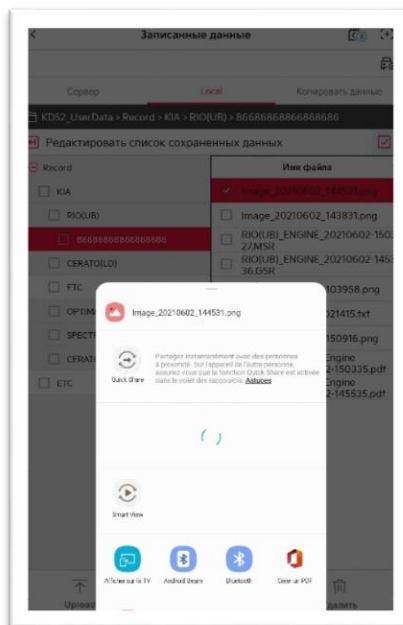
Записанные данные

Сервер
Local
Копировать данные

KDS2_UserData > Record > KIA > RIO(UB) > 866868686868686

Редактировать список сохраненных данных

Record
KIA
RIO(UB)
866868686868686
CERATO(LD)
FTC
OPTIM
SPECT
CERATO
ETC

Имя файла
Image_20210602_144531.png
Image_20210602_143831.png
RIO(UB)_ENGINE_20210602-1502 27.MSR
RIO(UB)_ENGINE_20210602-1452 36.GSR
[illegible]103958.png
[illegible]021415.txt
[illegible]150916.png
Engine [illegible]2-150335.pdf
Engine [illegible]2-145535.pdf

Image_20210602_144531.png

Quick Share
Partagez instantanément avec des personnes à proximité. Sur l'appareil de l'autre personne, assurez-vous que la fonction Quick Share est activée dans le volet des raccourcis. Astuces

Smart View

Afficher sur la TV
Android Beam
Bluetooth
Créer un PDF

Upload
Удалить